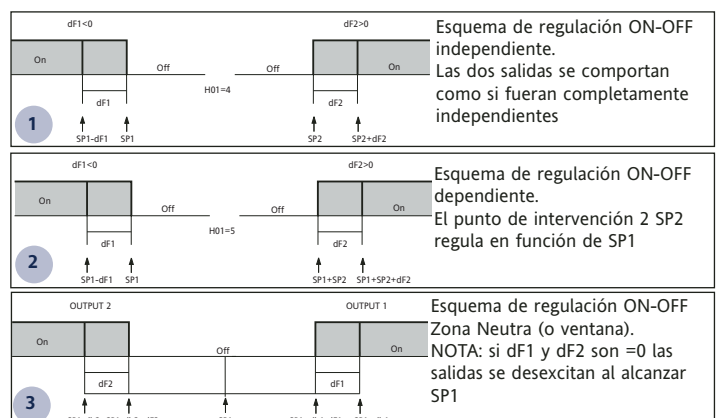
dF1<0

dF2>0

On

Off

H01=4

Off

On

dF1

dF2

1

SP1-dF1

SP1

SP2

SP2+dF2

Esquema de regulación ON-OFF independiente.
Las dos salidas se comportan como si fueran completamente independientes

dF1<0

dF2>0

On

Off

H01=5

Off

On

dF1

dF2

2

SP1-dF1

SP1

SP1+SP2

SP1+SP2+dF2

Esquema de regulación ON-OFF dependiente.
El punto de intervención 2 SP2 regula en función de SP1

OUTPUT 2

OUTPUT 1

On

Off

On

dF2

dF1

3

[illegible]

Esquema de regulación ON-OFF Zona Neutra (o ventana).
NOTA: si dF1 y dF2 son =0 las salidas se desexcitan al alcanzar SP1